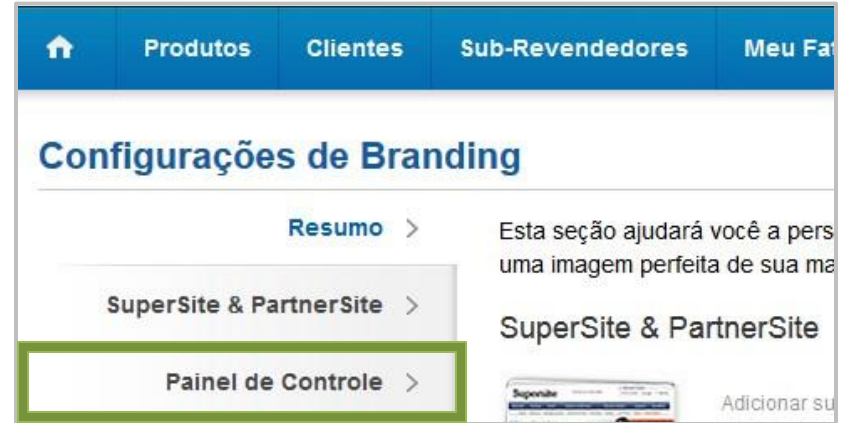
Produtos Clientes Sub-Revendedores Meu Fat

Configurações de Branding

Resumo >

SuperSite & PartnerSite >

Painel de Controle >

Esta seção ajudará você a pers
uma imagem perfeita de sua ma

SuperSite & PartnerSite

Supersite

Adicionar su